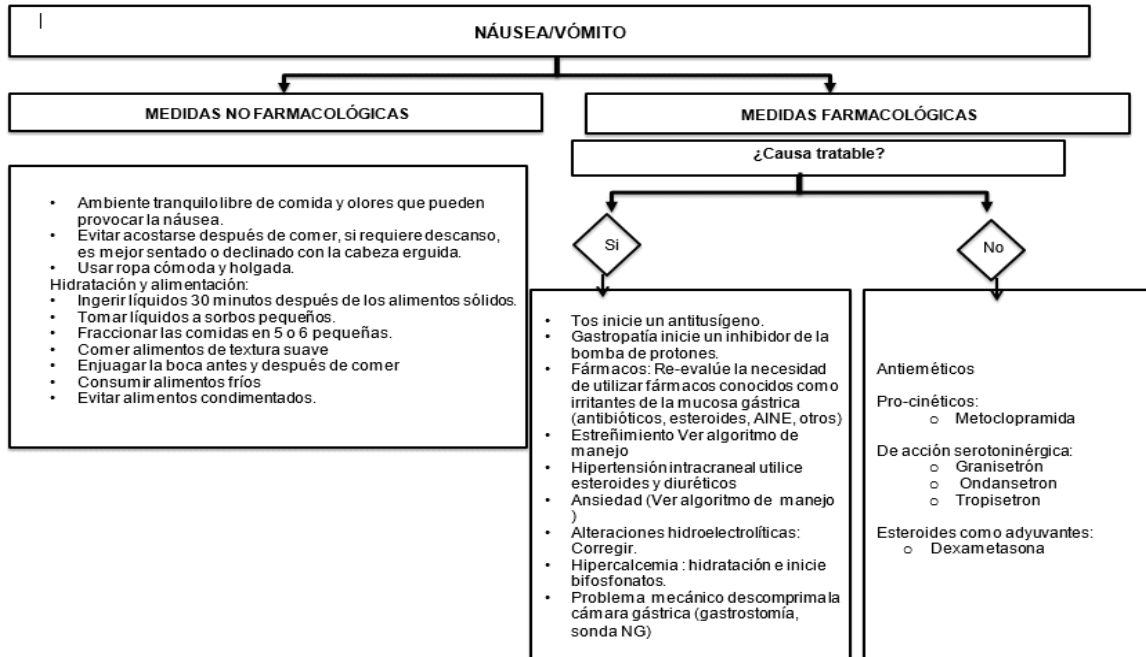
NÁUSEA/VÓMITO

MEDIDAS NO FARMACOLÓGICAS

MEDIDAS FARMACOLÓGICAS

¿Causa tratable?

- Ambiente tranquilo libre de comida y olores que pueden provocar la náusea.
- Evitar acostarse después de comer, si requiere descanso, es mejor sentado o declinado con la cabeza erguida.
- Usar ropa cómoda y holgada.

Hidratación y alimentación:
- Ingerir líquidos 30 minutos después de los alimentos sólidos.
- Tomar líquidos a sorbos pequeños.
- Fraccionar las comidas en 5 o 6 pequeñas.
- Comer alimentos de textura suave
- Enjuagar la boca antes y después de comer
- Consumir alimentos fríos
- Evitar alimentos condimentados.

Si

No

- Tos inicie un antitusígeno.
- Gastropatía inicie un inhibidor de la bomba de protones.
- Fármacos: Re-evalúe la necesidad de utilizar fármacos conocidos como irritantes de la mucosa gástrica (antibióticos, esteroides, AINE, otros)
- Estreñimiento Ver algoritmo de manejo
- Hipertensión intracraneal utilice esteroides y diuréticos
- Ansiedad (Ver algoritmo de manejo )
- Alteraciones hidroelectrolíticas: Corregir.
- Hipercalcemia : hidratación e inicie bifosfonatos.
- Problema mecánico descomprima la cámara gástrica (gastrostomía, sonda NG)

Antieméticos

Pro-cinéticos:
- Metoclopramida

De acción serotoninérgica:
- Granisetrón
- Ondansetron
- Tropisetron

Esteroides como adyuvantes:
- Dexametasona